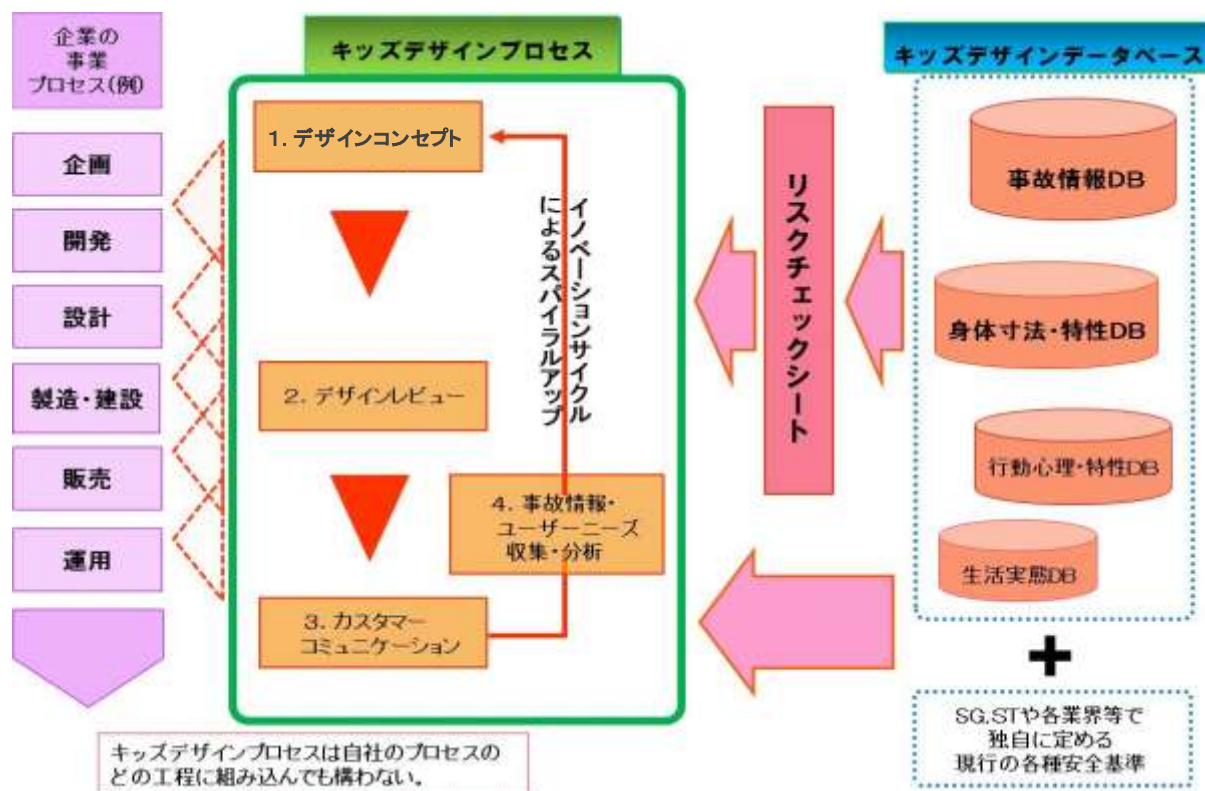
企業の
事業
プロセス(例)

企画

開発

設計

製造・建設

販売

運用

キッズデザインプロセス

1. デザインコンセプト

2. デザインレビュー

3. カスタマー
コミュニケーション

4. 事故情報・
ユーザーニーズ
収集・分析

イノベーションサイクル
によるスパイラルアップ

リスクチェックシート

キッズデザインデータベース

事故情報DB

身体寸法・特性DB

行動心理・特性DB

生活実態DB

SG,STや各業界等で
独自に定める
現行の各種安全基準

キッズデザインプロセスは自社のプロセスの
どの工程に組み込んでも構わない。